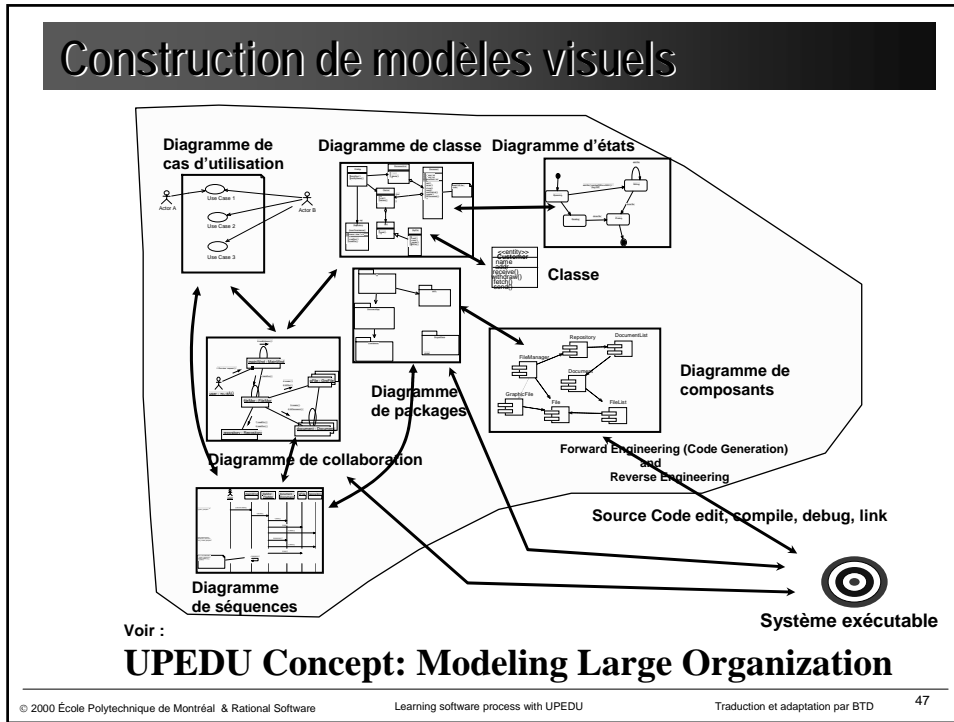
Construction de modèles visuels

Diagramme de cas d'utilisation

Actor A

Use Case 1

Use Case 2

Use Case 3

Actor B

Diagramme de classe

Diagramme d'états

<<entity>> Customer
name
addr
receive()
withdraw()
fetch()
send()

Classe

Diagramme de packages

Repository

DocumentList

FileManager

Document

GraphicFile

File

FileList

Diagramme de composants

Diagramme de collaboration

Forward Engineering (Code Generation) and Reverse Engineering

Source Code edit, compile, debug, link

Diagramme de séquences

Système exécutable

Voir :

UPEDU Concept: Modeling Large Organization

© 2000 École Polytechnique de Montréal & Rational Software

Learning software process with UPEDU

Traduction et adaptation par BTD

47